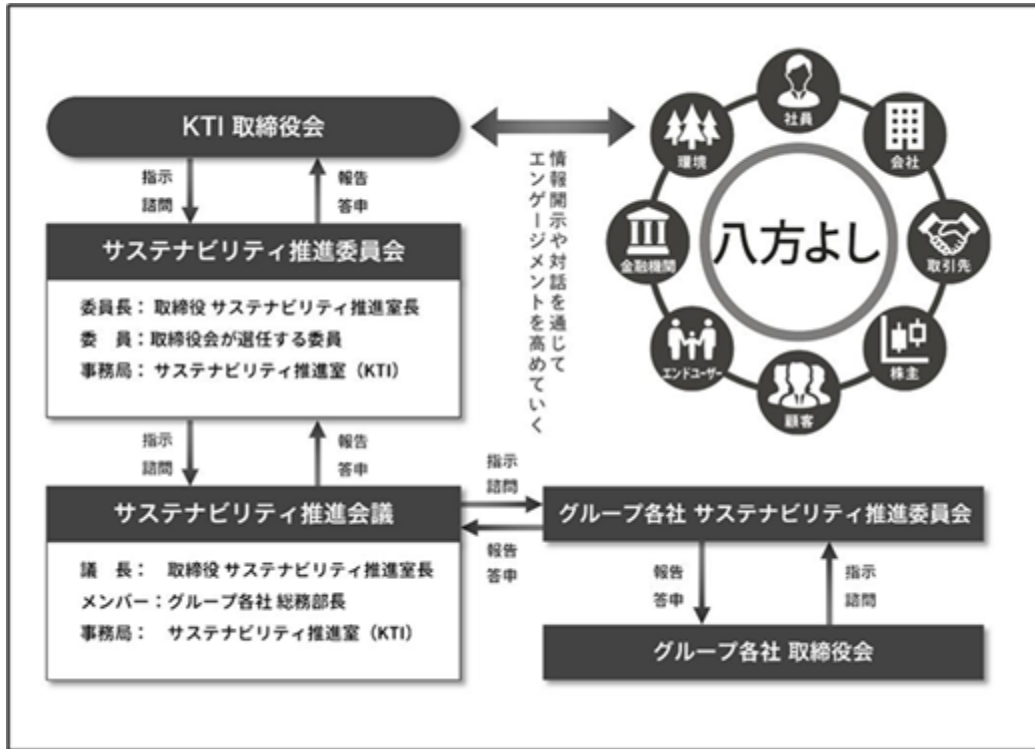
KTI 取締役会

指示
諮問

報告
答申

サステナビリティ推進委員会

委員長：取締役 サステナビリティ推進室長
委　員：取締役会が選任する委員
事務局：サステナビリティ推進室（KTI）

指示
諮問

報告
答申

サステナビリティ推進会議

議　長：　取締役 サステナビリティ推進室長
メンバー：グループ各社 総務部長
事務局：　サステナビリティ推進室（KTI）

情報開示や対話を通じてエンゲージメントを高めていく

社員
会社
取引先
株主
顧客
エンドユーザー
金融機関
環境

八方よし

指示
諮問

報告
答申

グループ各社 サステナビリティ推進委員会

報告
答申

指示
諮問

グループ各社 取締役会